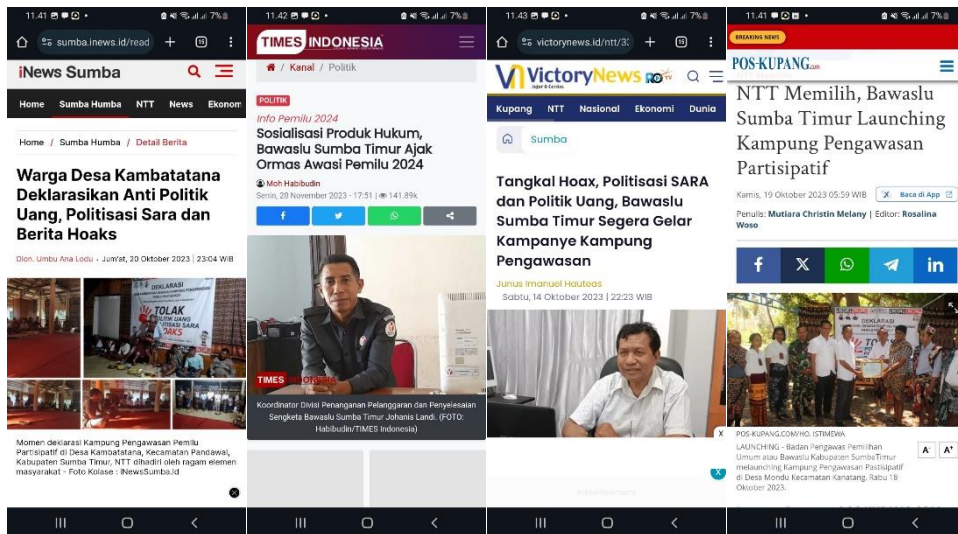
11.41 7%

sumba.inews.id/read

iNews Sumba

Home Sumba Humba NTT News Ekonom

Home / Sumba Humba / Detail Berita

Warga Desa Kambatatana Deklarasikan Anti Politik Uang, Politisasi Sara dan Berita Hoaks

Dion. Umbu Ana Lodu - Jum'at, 20 Oktober 2023 | 23:04 WIB

DEKLARASI
TOLAK POLITIK UANG POLITISASI SARA HOAKS

Momen deklarasi Kampung Pengawasan Pemilu Partisipatif di Desa Kambatatana, Kecamatan Pandawai, Kabupaten Sumba Timur, NTT dihadiri oleh ragam elemen masyarakat - Foto Kolase : iNewsSumba.id

11.42 7%

TIMES INDONESIA

/ Kanal / Politik

POLITIK

Info Pemilu 2024

Sosialisasi Produk Hukum, Bawaslu Sumba Timur Ajak Ormas Awasi Pemilu 2024

Moh Habibudin

Senin, 20 November 2023 - 17:51 | 141.89k

TIMES INDONESIA

Koordinator Divisi Penanganan Pelanggaran dan Penyelesaian Sengketa Bawaslu Sumba Timur Johanis Landi. (FOTO: Habibudin/TIMES Indonesia)

11.43 7%

victorynews.id/ntt/3

VictoryNews

Kupang NTT Nasional Ekonomi Dunia

Sumba

Tangkal Hoax, Politisasi SARA dan Politik Uang, Bawaslu Sumba Timur Segera Gelar Kampanye Kampung Pengawasan

Junus Imanuel Hauteas

Sabtu, 14 Oktober 2023 | 22:23 WIB

Advertisement

11.41 7%

BREAKING NEWS

POS-KUPANG.com

NTT Memilih, Bawaslu Sumba Timur Launching Kampung Pengawasan Partisipatif

Kamis, 19 Oktober 2023 05:59 WIB

Baca di App

Penulis: Mutiara Christin Melany | Editor: Rosalina Woso

DEKLARASI

POS-KUPANG.COM/HO. ISTIMEWA

A- A+

LAUNCHING - Badan Pengawas Pemilihan Umum atau Bawaslu Kabupaten SumbaTimur melaunching Kampung Pengawasan Pastisipatif di Desa Mondu Kecamatan Kanatang, Rabu 18 Oktober 2023.